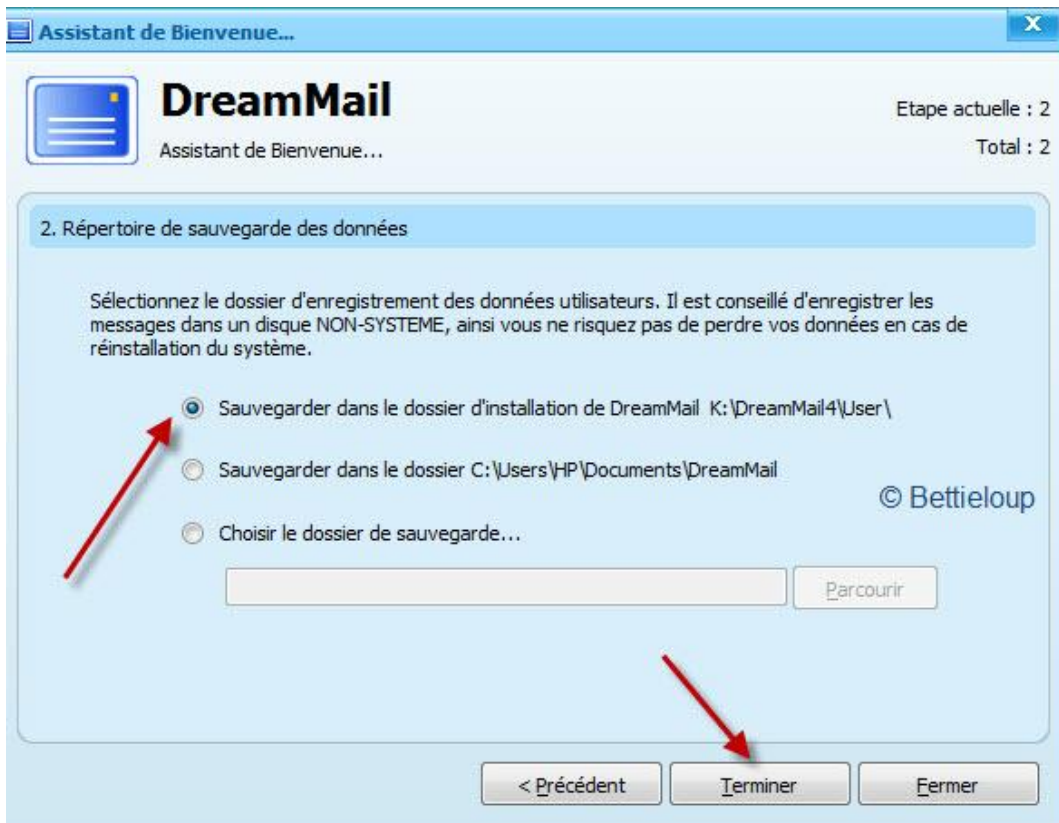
Assistant de Bienvenue...

DreamMail

Assistant de Bienvenue...

Etape actuelle : 2

Total : 2

2. Répertoire de sauvegarde des données

Sélectionnez le dossier d'enregistrement des données utilisateurs. Il est conseillé d'enregistrer les messages dans un disque NON-SYSTEME, ainsi vous ne risquez pas de perdre vos données en cas de réinstallation du système.

Sauvegarder dans le dossier d'installation de DreamMail K:\DreamMail4\User\

Sauvegarder dans le dossier C:\Users\HP\Documents\DreamMail

© Bettieloup

Choisir le dossier de sauvegarde...

Parcourir

< Précédent

Terminer

Fermer